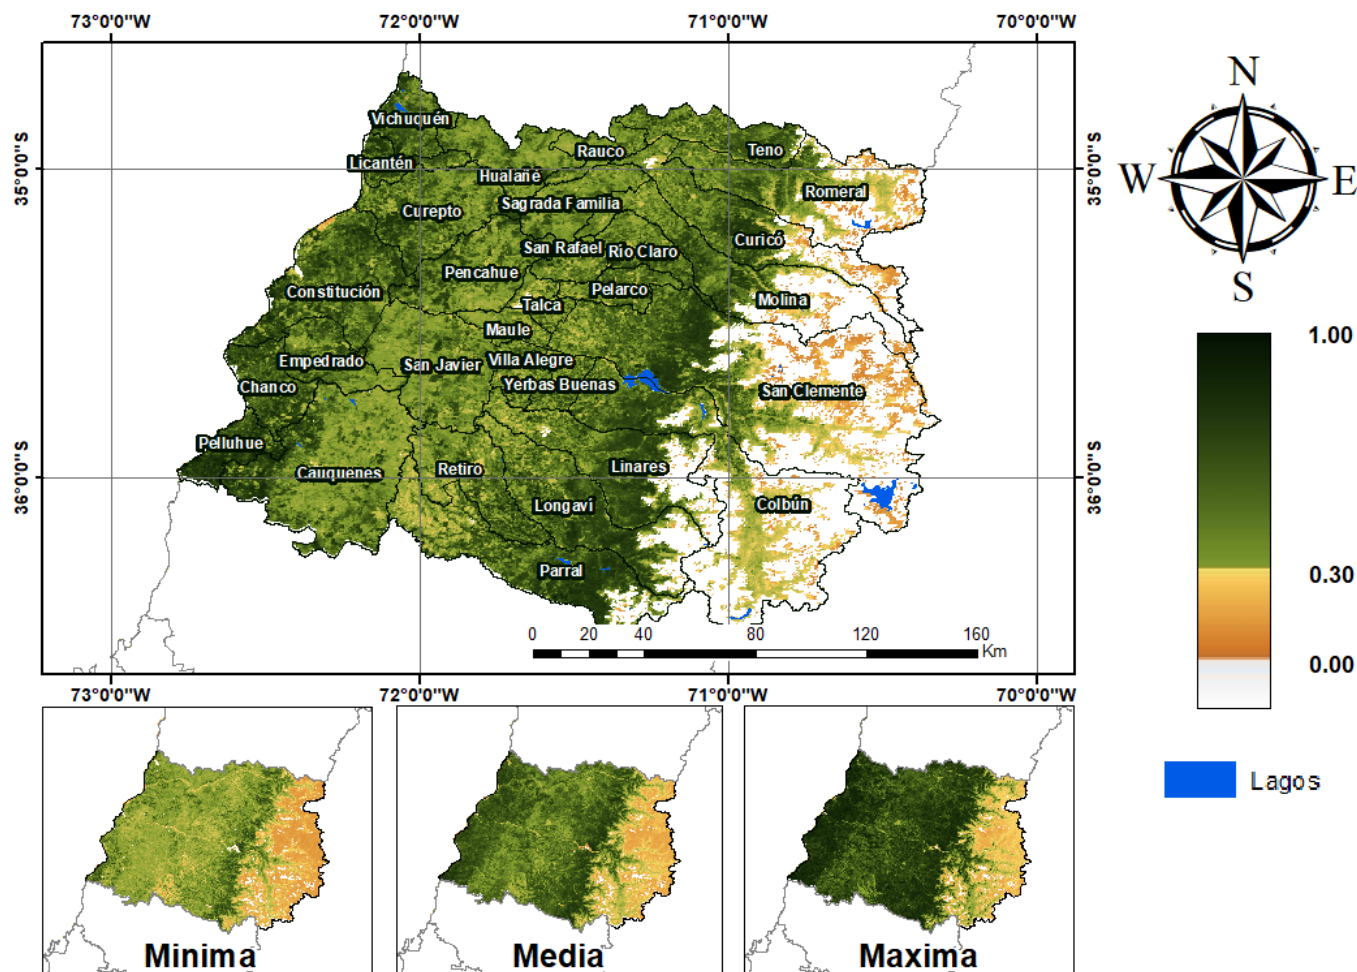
73°0'0"W 72°0'0"W 71°0'0"W 70°0'0"W

35°0'0"S 36°0'0"S

Vichuquén
Licantén
Rauco
Teno
Hualañé
Romeral
Curepto
Sagrada Familia
San Rafael
Rio Claro
Curicó
Pencahue
Constitución
Talca
Pelarco
Molina
Maule
Empedrado
San Javier
Villa Alegre
Yerbas Buenas
San Clemente
Chanco
Pelluhue
Cauquenes
Retiro
Linares
Longaví
Colbún
Parral

0 20 40 80 120 160 Km

73°0'0"W 72°0'0"W 71°0'0"W 70°0'0"W

35°0'0"S 36°0'0"S

N
W E
S

1.00
0.30
0.00

Lagos

Minima
Media
Maxima